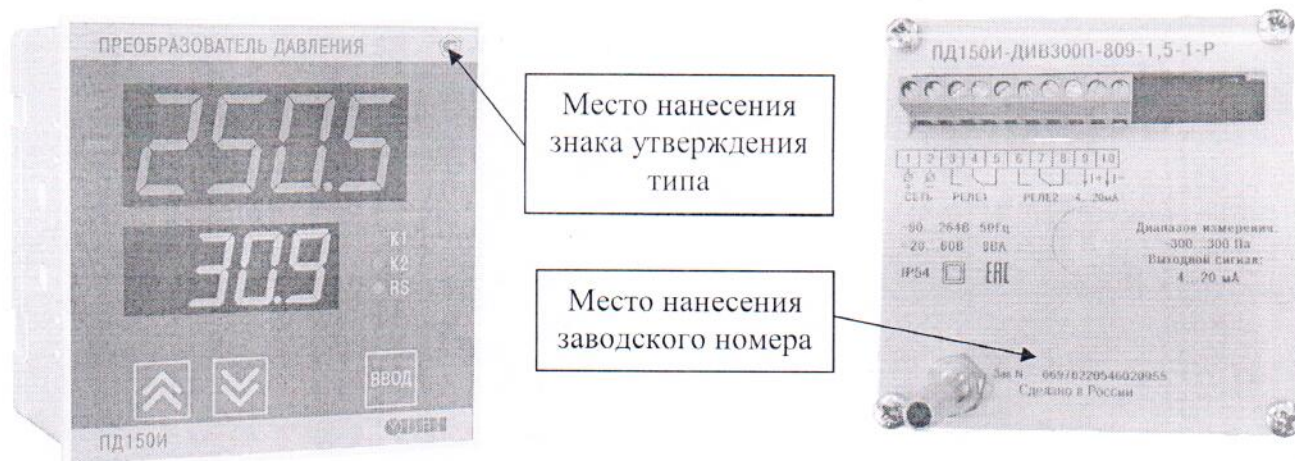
ПРЕОБРАЗОВАТЕЛЬ ДАВЛЕНИЯ

250.5

30.9

K1
K2
RS

ВВОД

ПД150И

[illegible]

Место нанесения знака утверждения типа

Место нанесения заводского номера

ПД150И-ДИВ300П-809-1,5-1-Р

1 2 3 4 5 6 7 8 9 10

СЕТЬ РЕЛЕ1 РЕЛЕ2 4...20мА

90...264В 50Гц
20...60В 8ВА

Диапазон измерения:
-300...300 Па
Выходной сигнал:
4...20 мА

IP54 ЕАС

Зав.N 669782205460209 55
Сделано в России